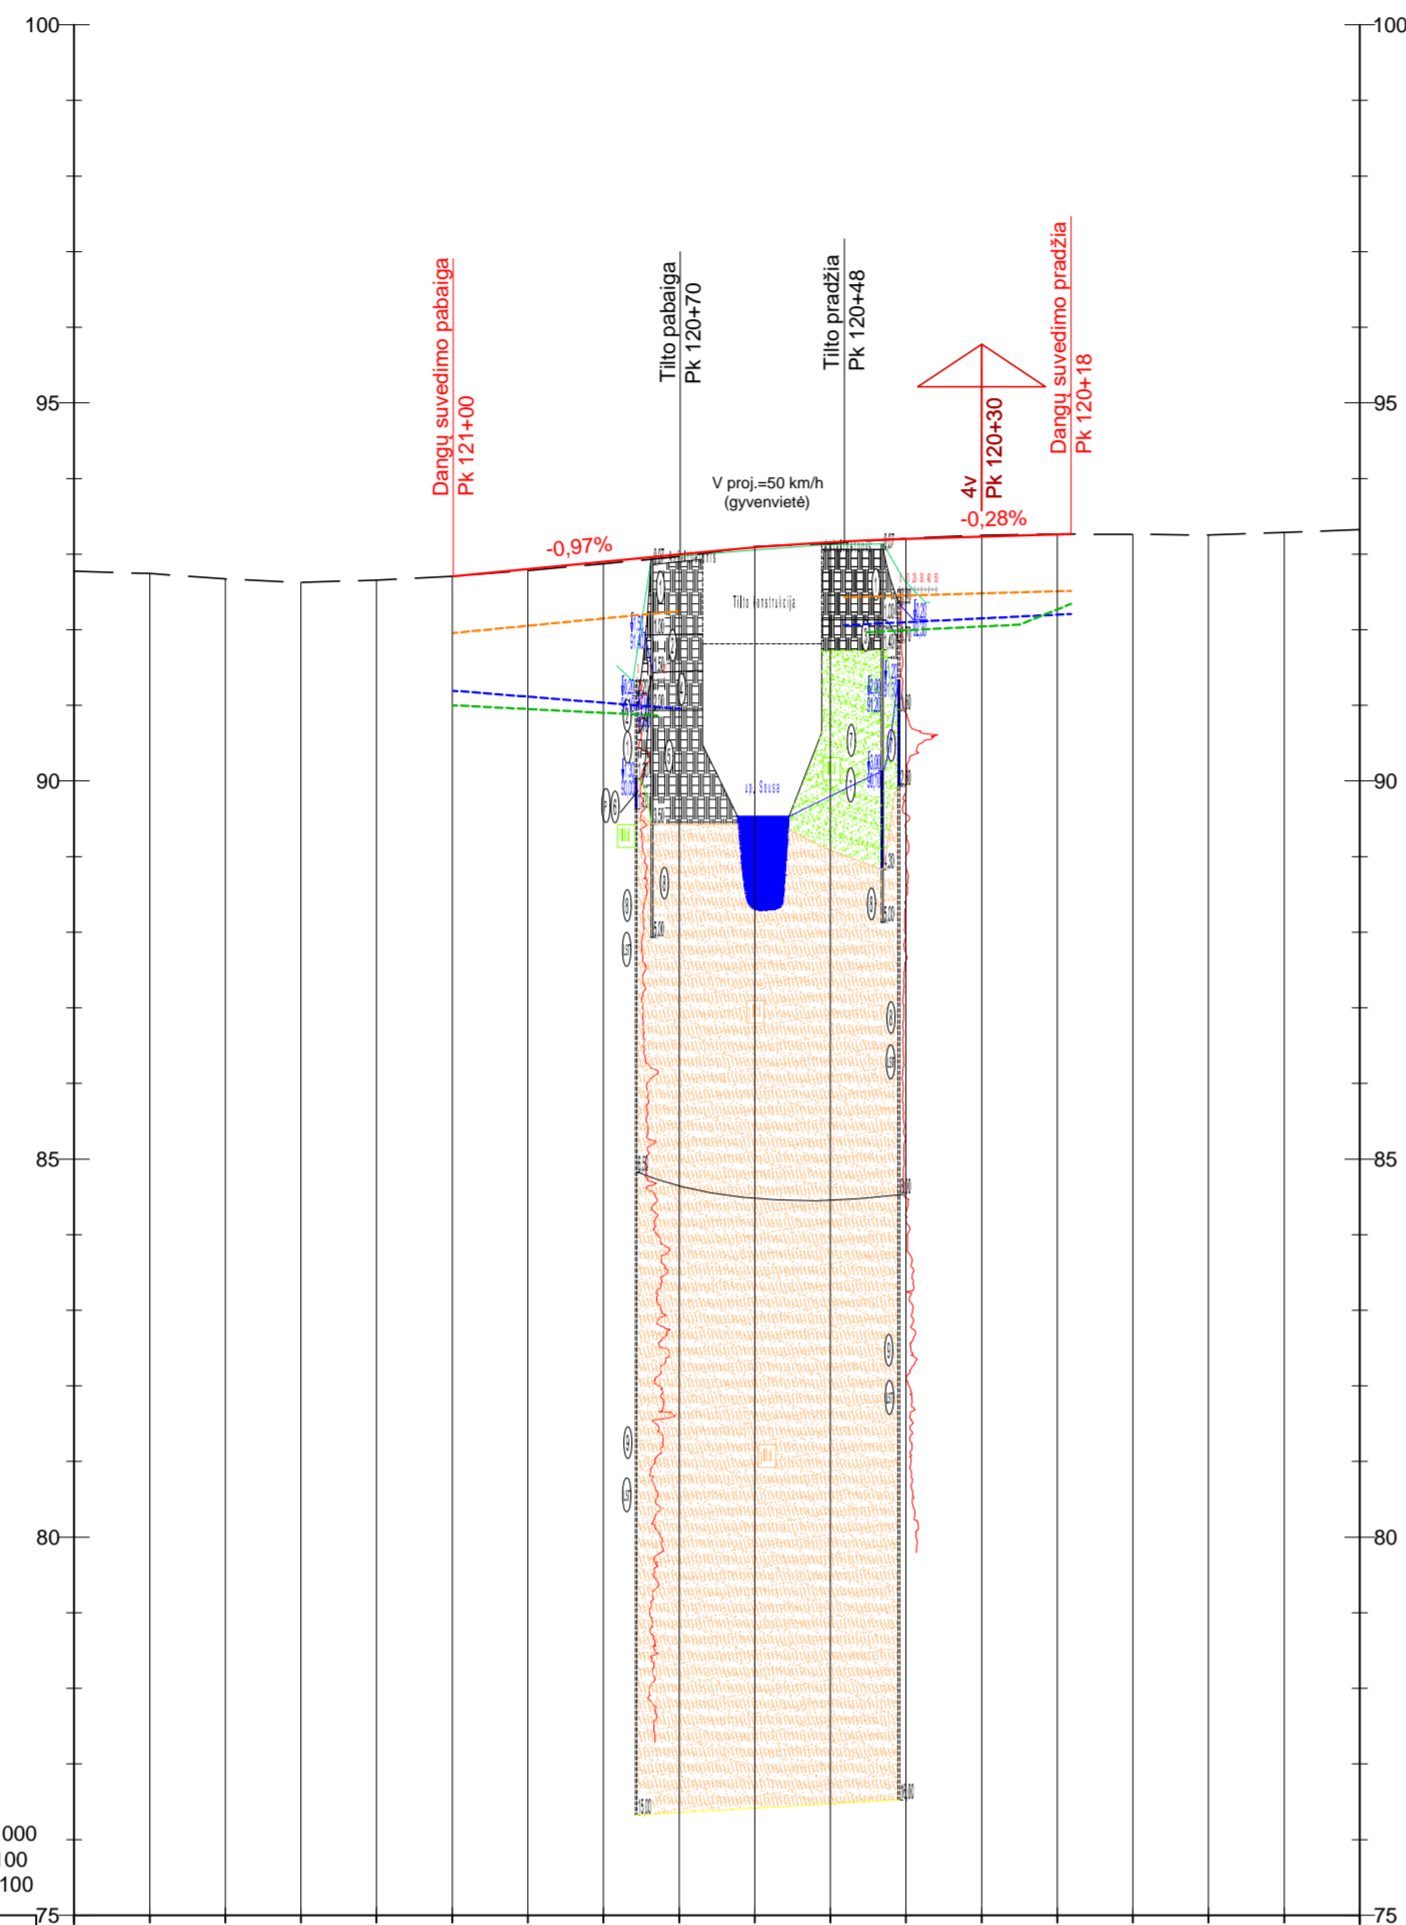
100
95
90
85
80
75
100
95
90
85
80
75

Dangų suvedimo pabaiga
Pk 121+00

Tilto pabaiga
Pk 120+70

Tilto pradžia
Pk 120+48

Dangų suvedimo pradžia
Pk 120+18

4v
Pk 120+30

V proj.=50 km/h
(gyvenvietė)

-0,97%
-0,28%

Tilto konstrukcija

up. Sousa

000
00
100